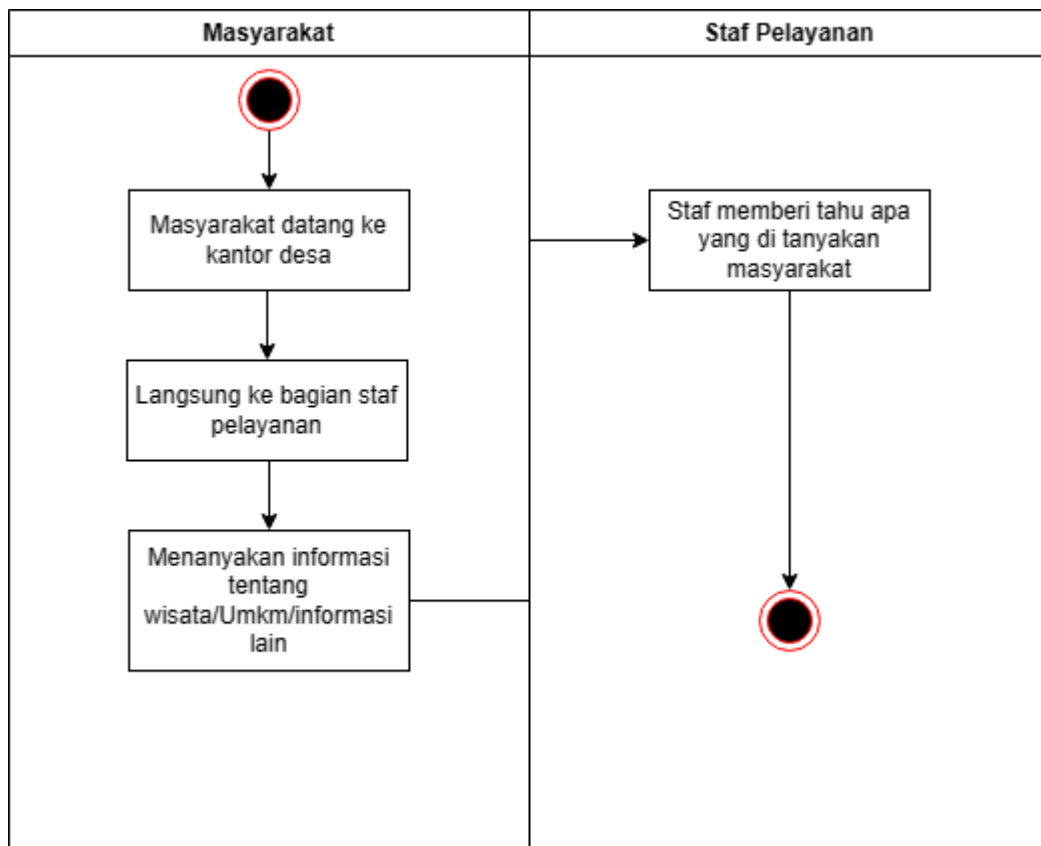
Masyarakat

Staf Pelayanan

Masyarakat datang ke kantor desa

Langsung ke bagian staf pelayanan

Menanyakan informasi tentang wisata/Umkm/informasi lain

Staf memberi tahu apa yang di tanyakan masyarakat